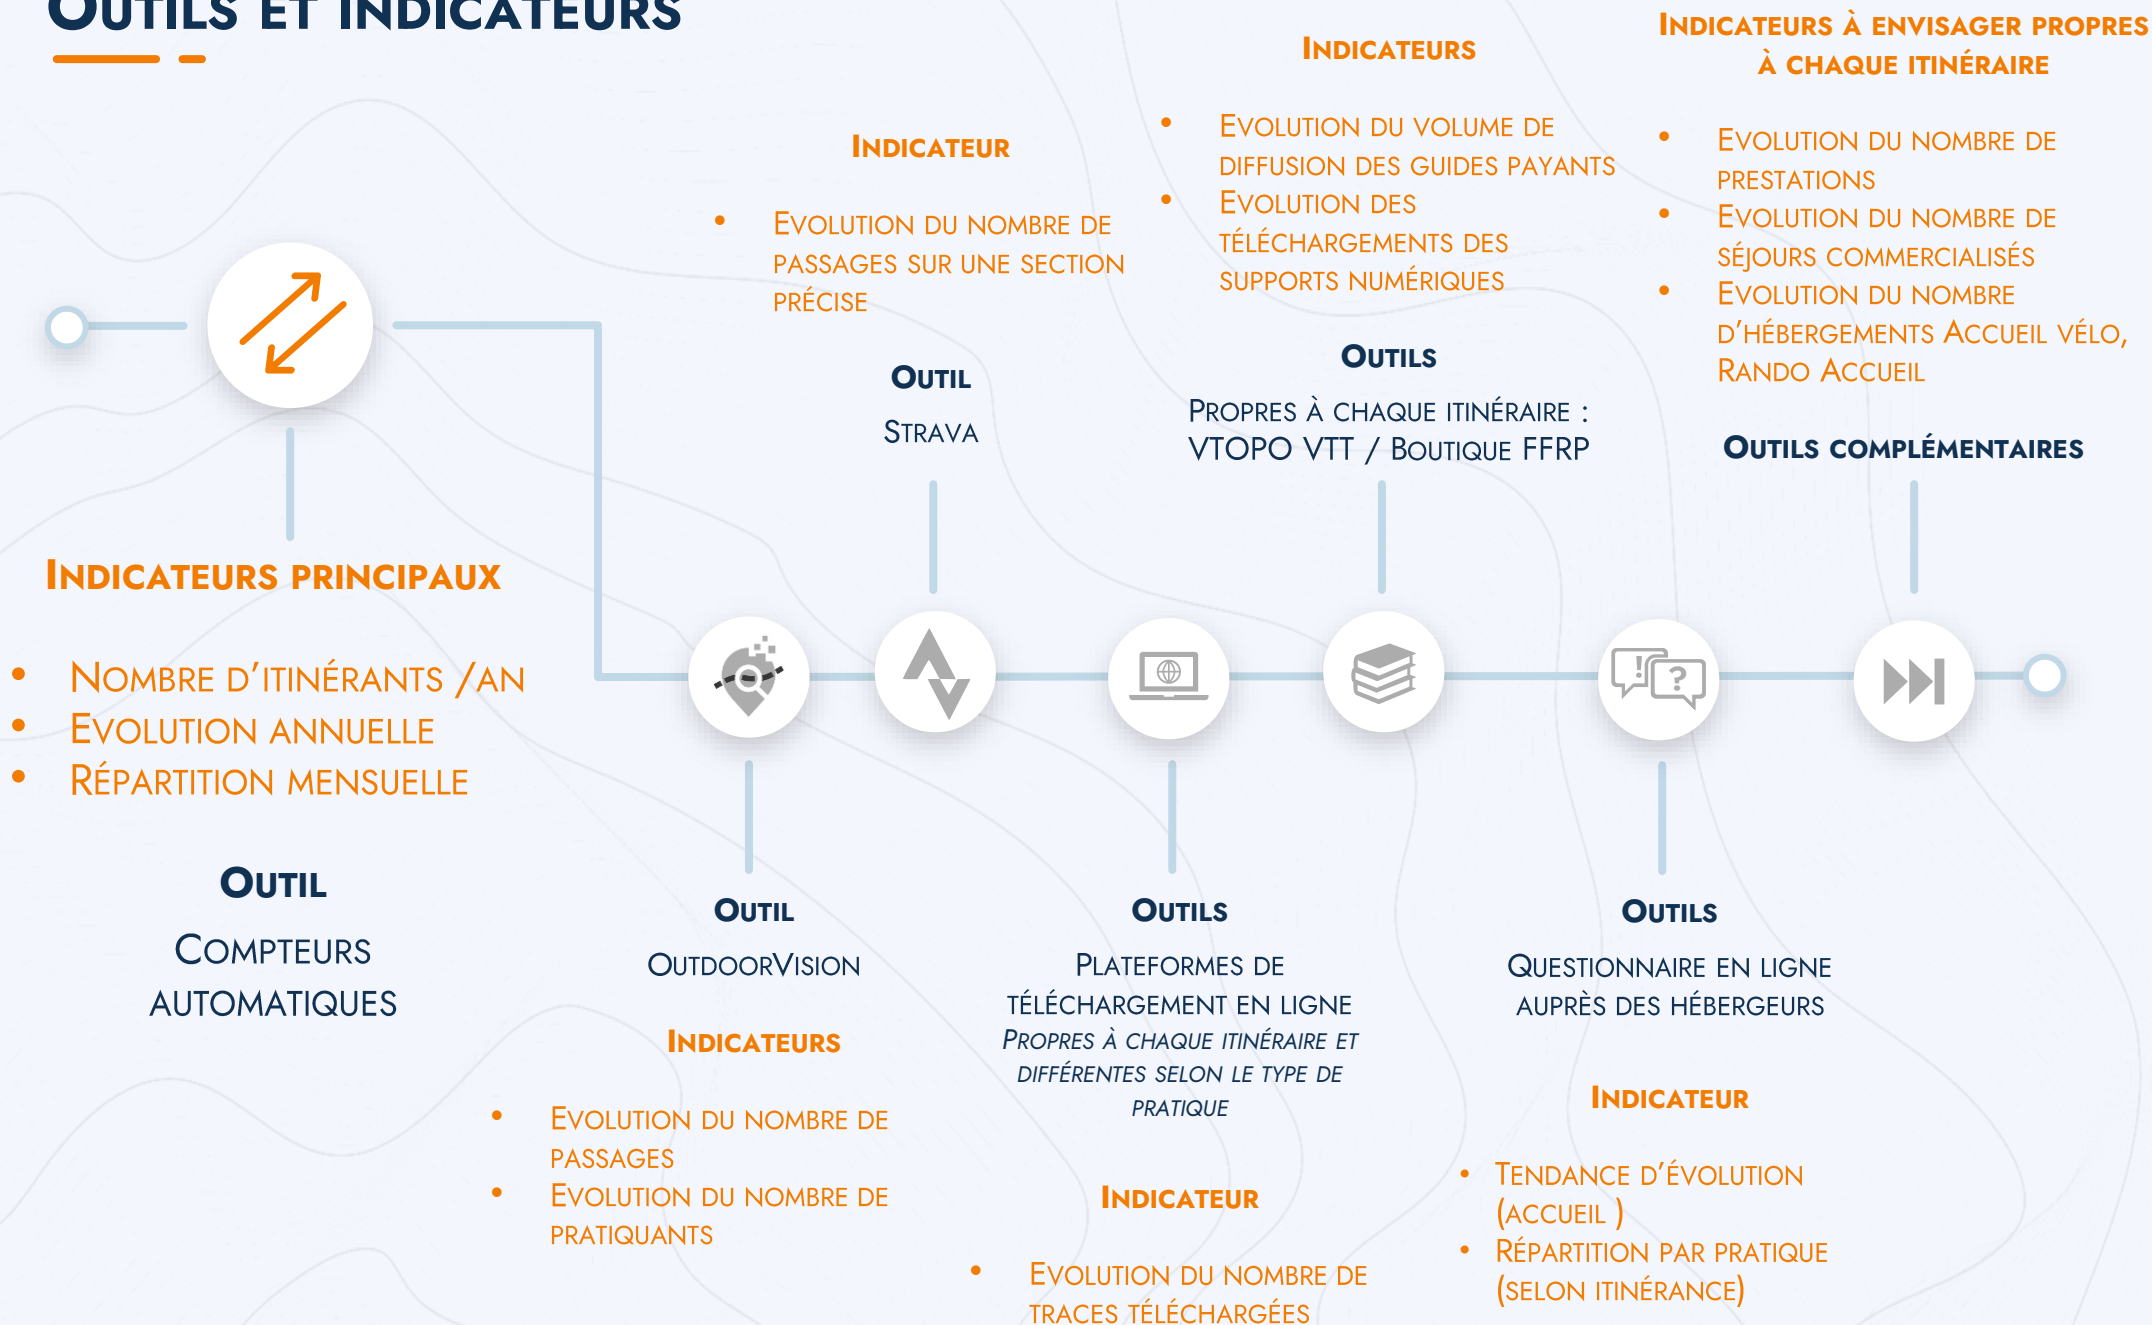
OUTILS ET INDICATEURS

INDICATEURS PRINCIPAUX

• NOMBRE D'ITINÉRANTS /AN
• EVOLUTION ANNUELLE
• RÉPARTITION MENSUELLE

OUTIL

COMPTEURS AUTOMATIQUES

INDICATEUR

• EVOLUTION DU NOMBRE DE PASSAGES SUR UNE SECTION PRÉCISE

OUTIL

STRAVA

INDICATEURS

• EVOLUTION DU VOLUME DE DIFFUSION DES GUIDES PAYANTS
• EVOLUTION DES TÉLÉCHARGEMENTS DES SUPPORTS NUMÉRIQUES

OUTILS

PROPRES À CHAQUE ITINÉRAIRE : VTOPO VTT / BOUTIQUE FFRP

INDICATEURS À ENVISAGER PROPRES À CHAQUE ITINÉRAIRE

• EVOLUTION DU NOMBRE DE PRESTATIONS
• EVOLUTION DU NOMBRE DE SÉJOURS COMMERCIALISÉS
• EVOLUTION DU NOMBRE D'HÉBERGEMENTS ACCUEIL VÉLO, RANDO ACCUEIL

OUTILS COMPLÉMENTAIRES

OUTIL

OUTDOORVISION

INDICATEURS

• EVOLUTION DU NOMBRE DE PASSAGES
• EVOLUTION DU NOMBRE DE PRATIQUANTS

OUTILS

PLATEFORMES DE TÉLÉCHARGEMENT EN LIGNE
PROPRES À CHAQUE ITINÉRAIRE ET DIFFÉRENTES SELON LE TYPE DE PRATIQUE

INDICATEUR

• EVOLUTION DU NOMBRE DE TRACES TÉLÉCHARGÉES

OUTILS

QUESTIONNAIRE EN LIGNE AUPRÈS DES HÉBERGEURS

INDICATEUR

• TENDANCE D'ÉVOLUTION (ACCUEIL )
• RÉPARTITION PAR PRATIQUE (SELON ITINÉRANCE)